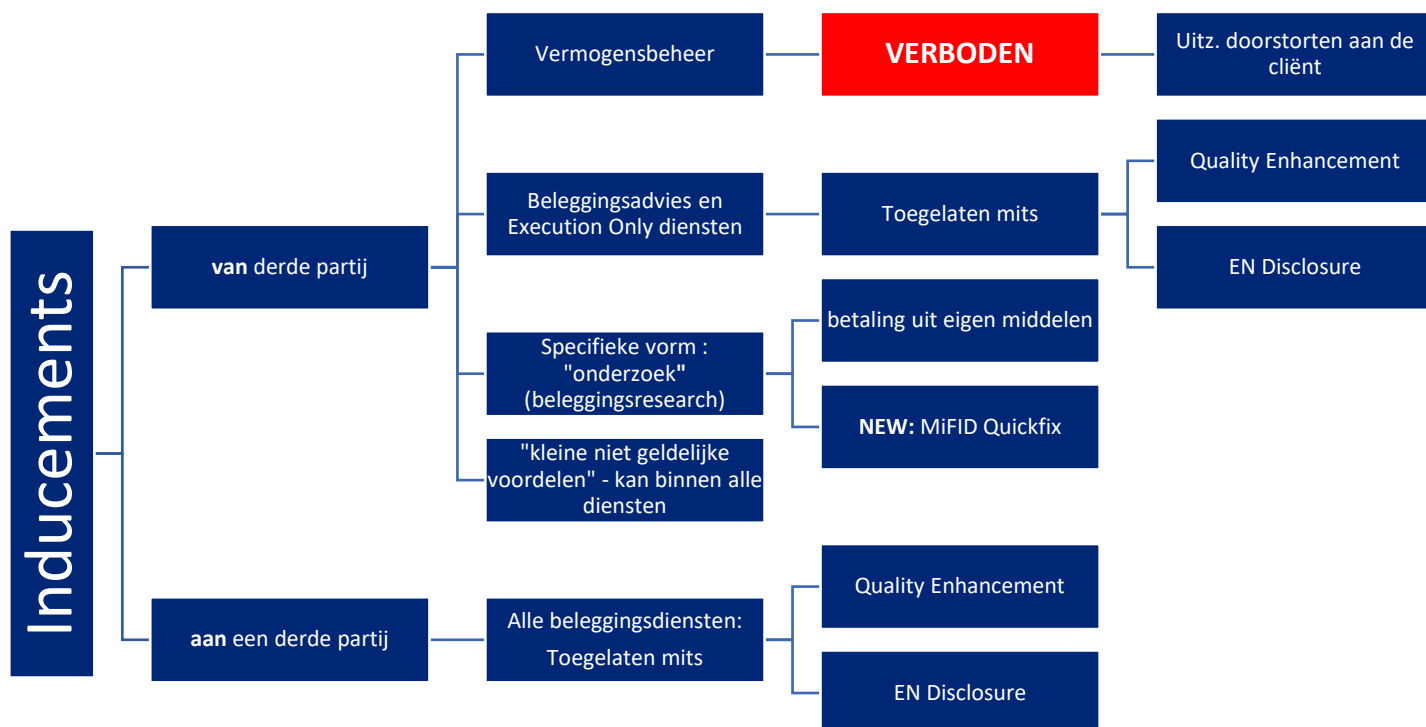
Inducements

van derde partij

Vermogensbeheer

VERBODEN

Uitz. doorstorten aan de cliënt

Beleggingsadvies en Execution Only diensten

Toegelaten mits

Quality Enhancement

EN Disclosure

Specifieke vorm : "onderzoek" (beleggingsresearch)

betaling uit eigen middelen

NEW: MiFID Quickfix

"kleine niet geldelijke voordelen" - kan binnen alle diensten

aan een derde partij

Alle beleggingsdiensten: Toegelaten mits

Quality Enhancement

EN Disclosure